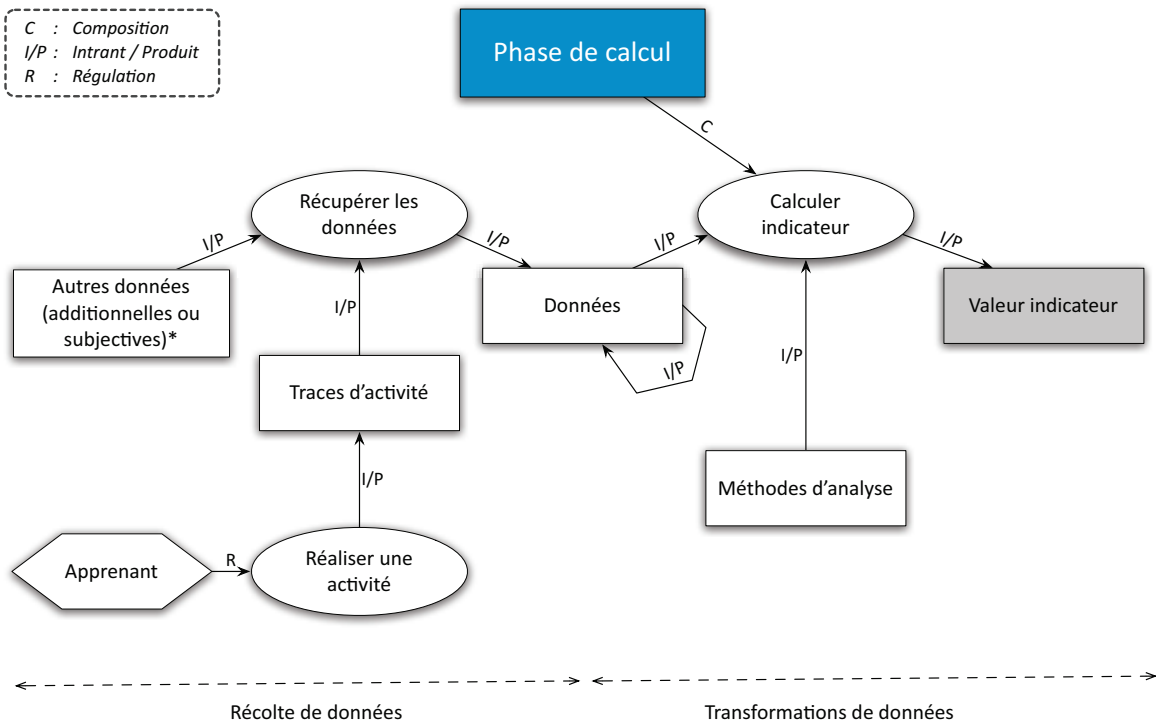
C : Composition
I/P : Intrant / Produit
R : Régulation

Phase de calcul

C

Récupérer les données

Calculer indicateur

I/P

I/P

I/P

I/P

Autres données (additionnelles ou subjectives)*

Données

Valeur indicateur

I/P

I/P

I/P

Traces d'activité

I/P

Méthodes d'analyse

Apprenant

R

Réaliser une activité

Récolte de données

Transformations de données